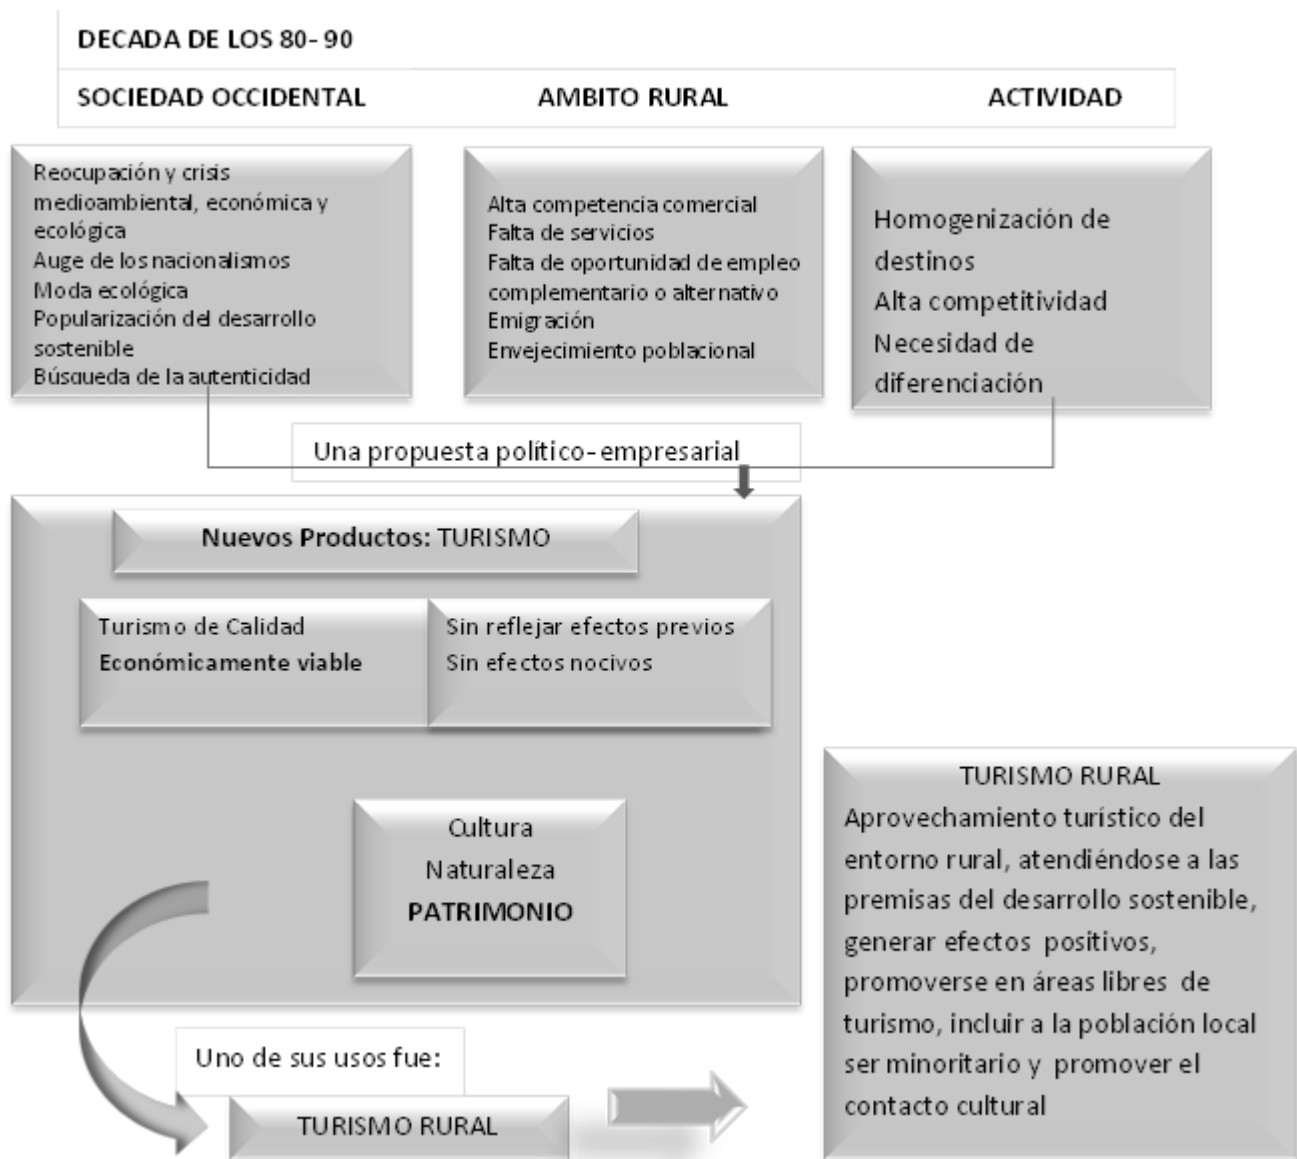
DECADA DE LOS 80- 90

SOCIEDAD OCCIDENTAL

AMBITO RURAL

ACTIVIDAD

Reocupación y crisis medioambiental, económica y ecológica
Auge de los nacionalismos
Moda ecológica
Popularización del desarrollo sostenible
Búsqueda de la autenticidad

Alta competencia comercial
Falta de servicios
Falta de oportunidad de empleo complementario o alternativo
Emigración
Envejecimiento poblacional

Homogenización de destinos
Alta competitividad
Necesidad de diferenciación

Una propuesta político- empresarial

Nuevos Productos: TURISMO

Turismo de Calidad
Económicamente viable

Sin reflejar efectos previos
Sin efectos nocivos

Cultura
Naturaleza
PATRIMONIO

Uno de sus usos fue:

TURISMO RURAL

TURISMO RURAL
Aprovechamiento turístico del entorno rural, atendiéndose a las premisas del desarrollo sostenible, generar efectos positivos, promoverse en áreas libres de turismo, incluir a la población local ser minoritario y promover el contacto cultural